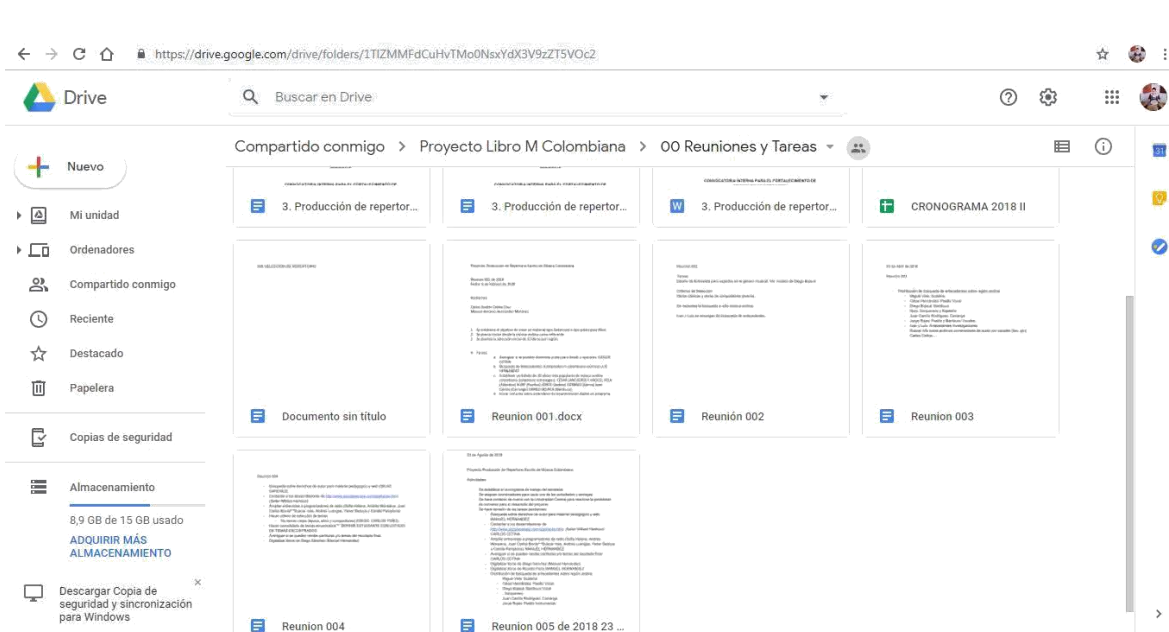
https://drive.google.com/drive/folders/1TIZMMFdCuHvTMo0NsxYdX3V9zZT5VOc2

Drive

Buscar en Drive

Compartido conmigo > Proyecto Libro M Colombiana > 00 Reuniones y Tareas

Nuevo

Mi unidad

Ordenadores

Compartido conmigo

Reciente

Destacado

Papelera

Copias de seguridad

Almacenamiento

8,9 GB de 15 GB usado

ADQUIRIR MÁS ALMACENAMIENTO

Descargar Copia de seguridad y sincronización para Windows

CONVOCATORIA INTERNA PARA EL FORTALECIMIENTO DE

3. Producción de repertor...

3. Producción de repertor...

3. Producción de repertor...

CRONOGRAMA 2018 II

Documento sin título

Reunion 001.docx

Reunión 002

Reunion 003

Reunion 004

Reunion 005 de 2018 23 ...